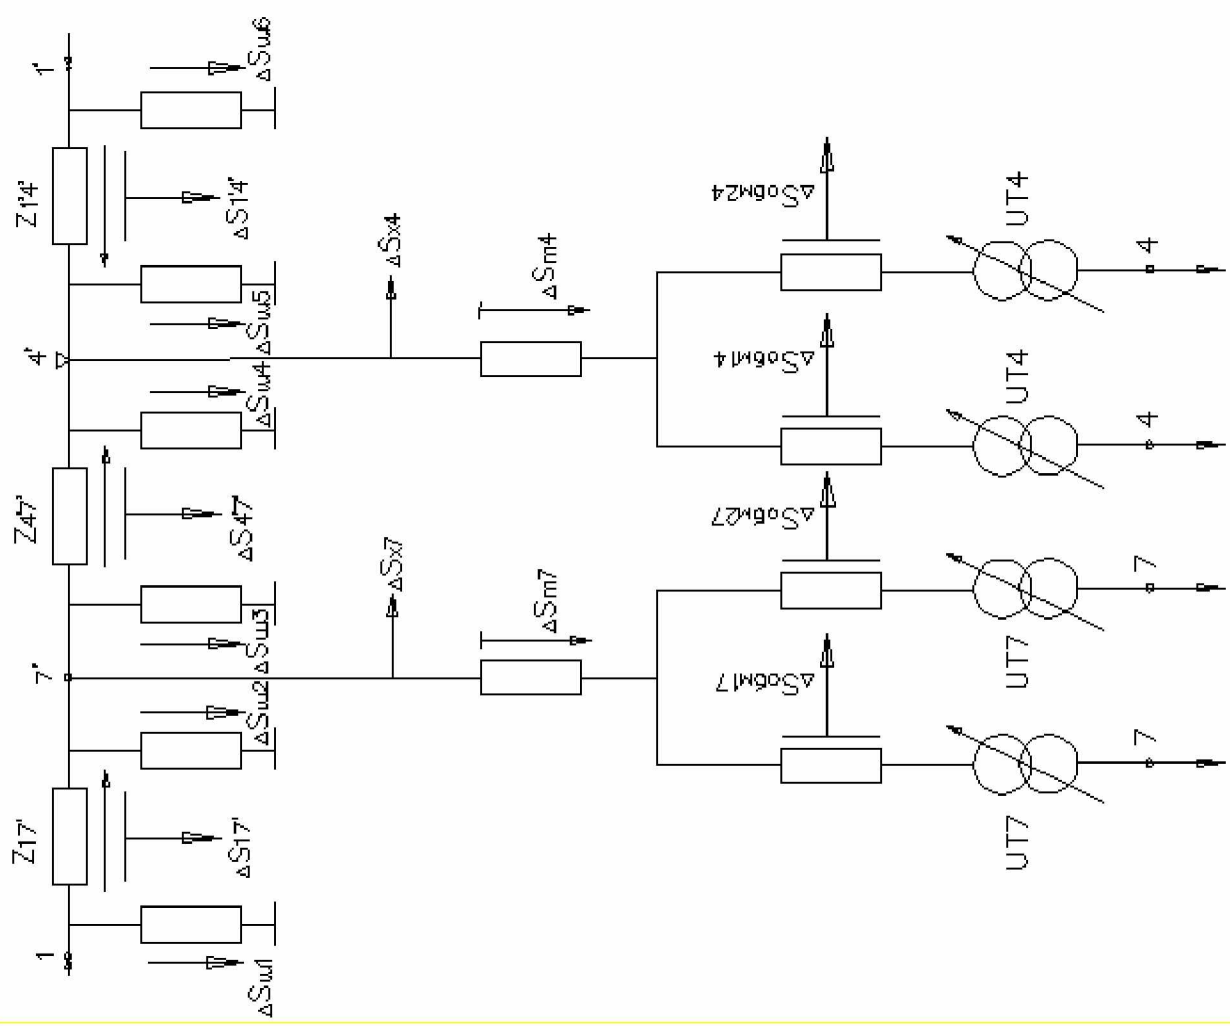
1'
$\Delta S_{ш6}$
$Z_{1'4'}$
$\Delta S_{1'4'}$
$\Delta S_{x4}$
$\Delta S_{ш5}$
4'
$\Delta S_{ш4}$
$\Delta S_{m4}$
$\Delta S_{обм24}$
UT4
4
$\Delta S_{обм14}$
UT4
4
$Z_{4'7'}$
$\Delta S_{4'7'}$
$\Delta S_{x7}$
$\Delta S_{ш3}$
7'
$\Delta S_{ш2}$
$\Delta S_{m7}$
$\Delta S_{обм27}$
UT7
7
$\Delta S_{обм17}$
UT7
7
$Z_{17'}$
$\Delta S_{17'}$
1
$\Delta S_{ш1}$